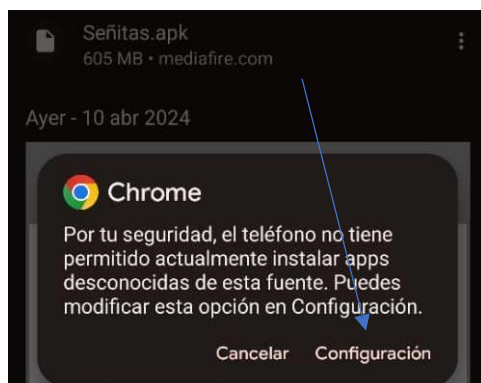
Señitas.apk
605 MB • mediafire.com

Ayer - 10 abr 2024

Chrome

Por tu seguridad, el teléfono no tiene permitido actualmente instalar apps desconocidas de esta fuente. Puedes modificar esta opción en Configuración.

Cancelar Configuración